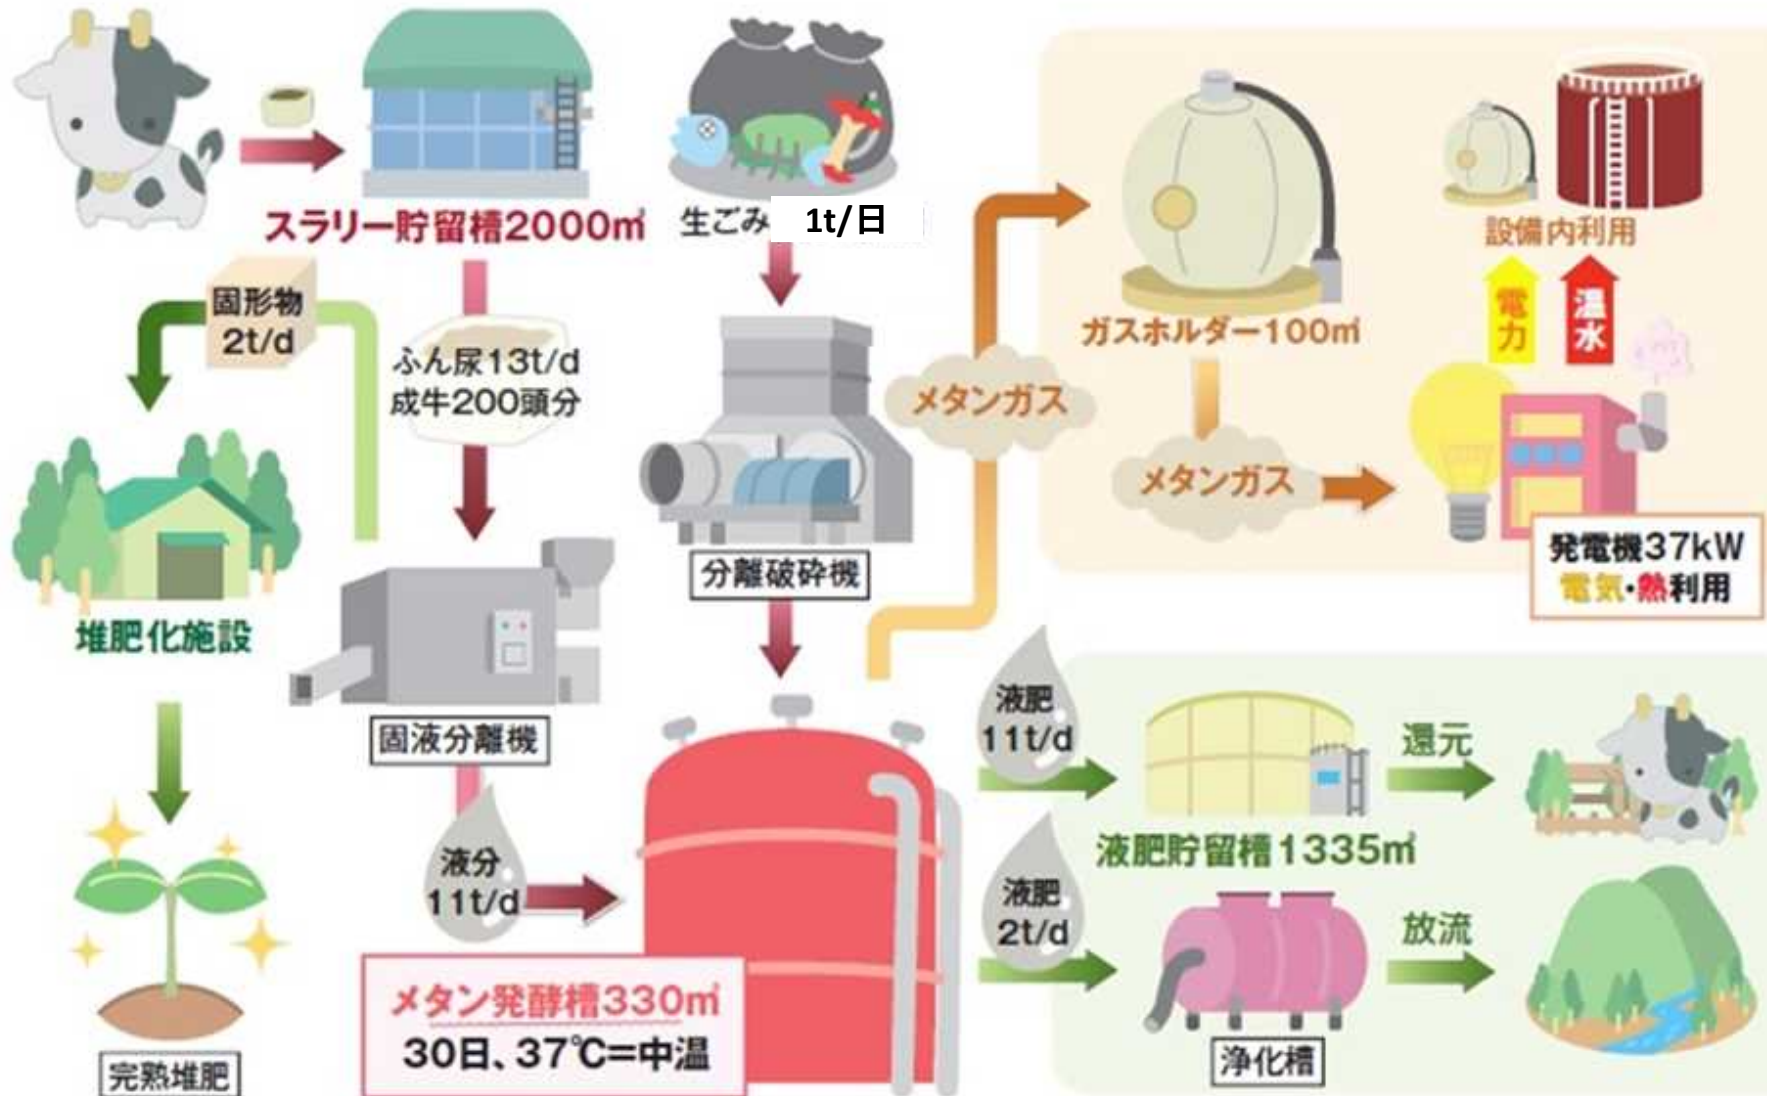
スラリー貯留槽2000㎥

生ごみ 1t/日

固形物 2t/d

ふん尿13t/d
成牛200頭分

堆肥化施設

固液分離機

分離破砕機

メタンガス

ガスホルダー100㎥

メタンガス

設備内利用

電力

温水

発電機37kW
電気・熱利用

液分 11t/d

完熟堆肥

メタン発酵槽330㎥
30日、37℃=中温

液肥 11t/d

還元

液肥貯留槽1335㎥

液肥 2t/d

放流

浄化槽